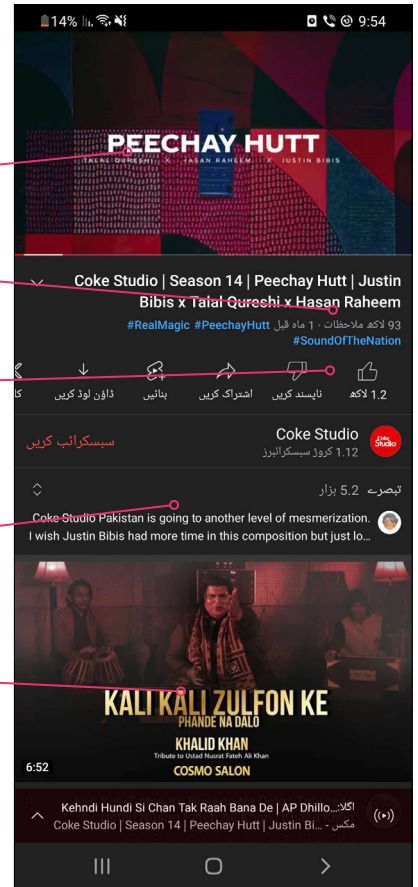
14% 9:54

PEECHAY HUTT
TALAL QURESHI X HASAN RAHEEM X JUSTIN BIBIS

Coke Studio | Season 14 | Peechay Hutt | Justin Bibis x Talal Qureshi x Hasan Raheem
#RealMagic #PeechayHutt 93 لاکھ ملاحظات · 1 ماہ قبل
#SoundOfTheNation

1.2 لاکھ ناپسند کریں اشتراک کریں بنائیں ڈاؤن لوڈ کریں کا

Coke Studio
1.12 کروڑ سبسکرائبرز
سبسکرائب کریں

تبصرے 5.2 ہزار
Coke Studio Pakistan is going to another level of mesmerization. I wish Justin Bibis had more time in this composition but just lo...

KALI KALI ZULFON KE
PHANDE NA DALO
KHALID KHAN
Tribute to Ustad Nusrat Fateh Ali Khan
COSMO SALON
6:52

Kehndi Hundi Si Chan Tak Raah Bana De | AP Dhillo... :اگلا
Coke Studio | Season 14 | Peechay Hutt | Justin Bi... مکس -